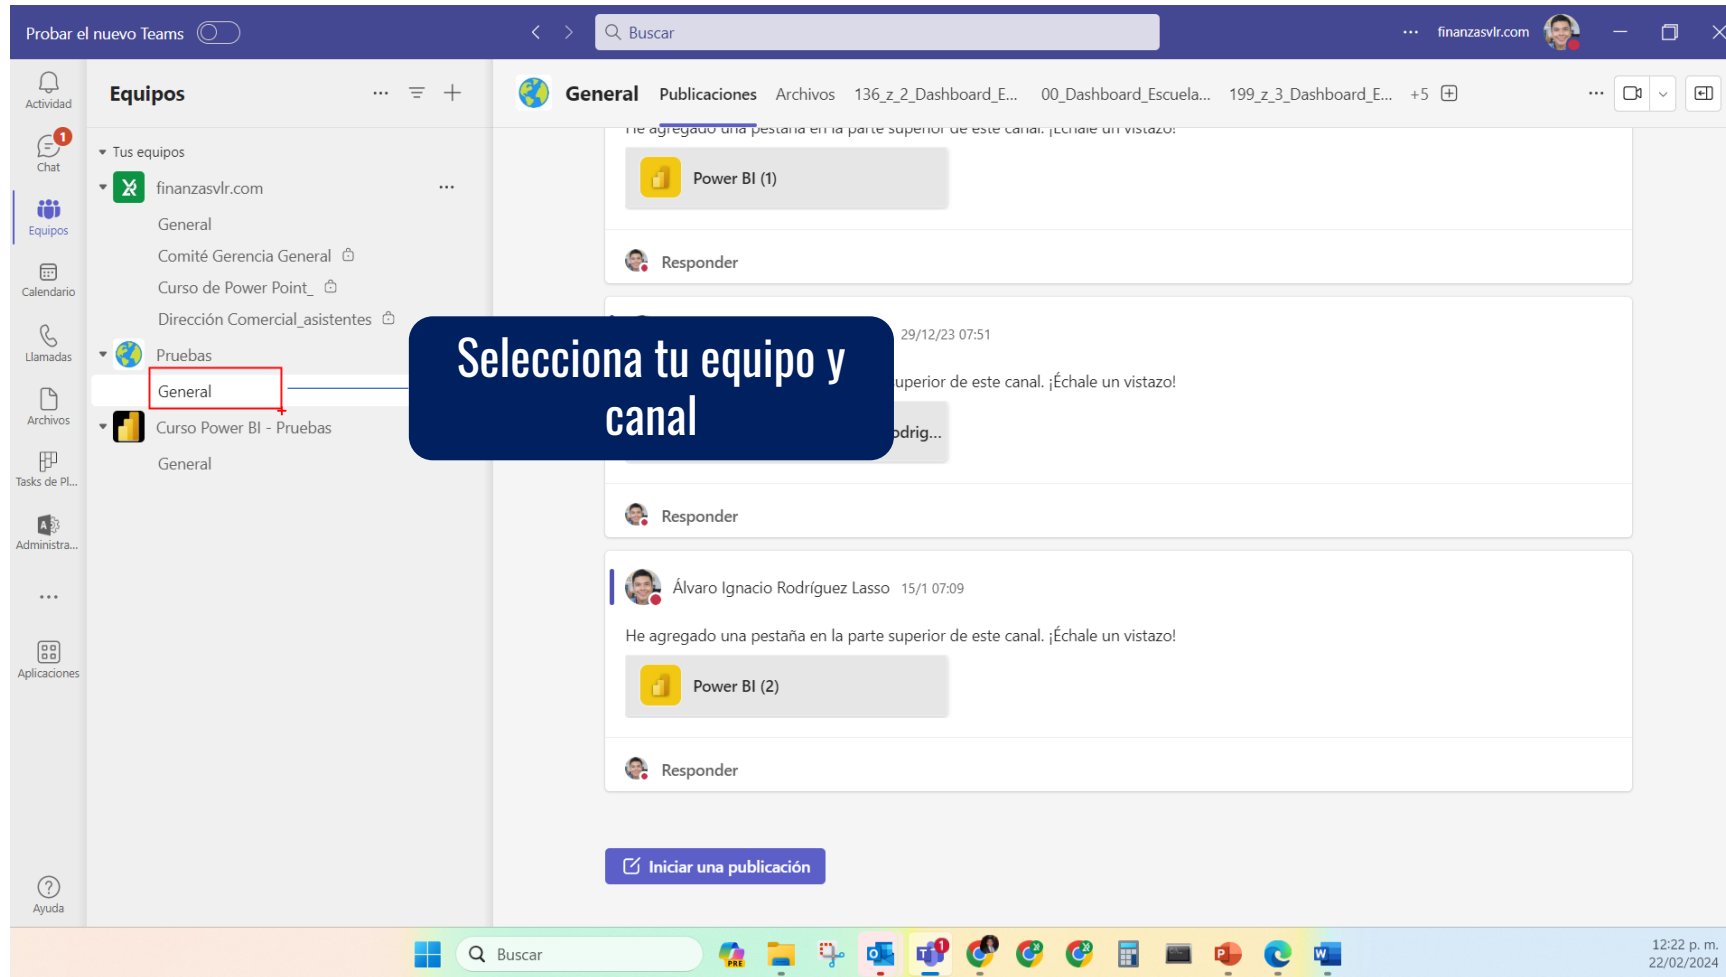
Probar el nuevo Teams

Buscar

finanzasvlr.com

Actividad

1
Chat

Equipos

Calendario

Llamadas

Archivos

Tasks de Pl...

Administra...

...

Aplicaciones

Ayuda

Equipos

Tus equipos

finanzasvlr.com

General

Comité Gerencia General

Curso de Power Point_

Dirección Comercial_asistentes

Pruebas

General

Curso Power BI - Pruebas

General

General Publicaciones Archivos 136_z_2_Dashboard_E... 00_Dashboard_Escuela... 199_z_3_Dashboard_E... +5

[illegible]

Power BI (1)

Responder

29/12/23 07:51

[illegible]uperior de este canal. ¡Échale un vistazo!

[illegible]odrig...

Responder

Álvaro Ignacio Rodríguez Lasso 15/1 07:09

He agregado una pestaña en la parte superior de este canal. ¡Échale un vistazo!

Power BI (2)

Responder

Iniciar una publicación

Selecciona tu equipo y canal

Buscar

12:22 p. m.
22/02/2024